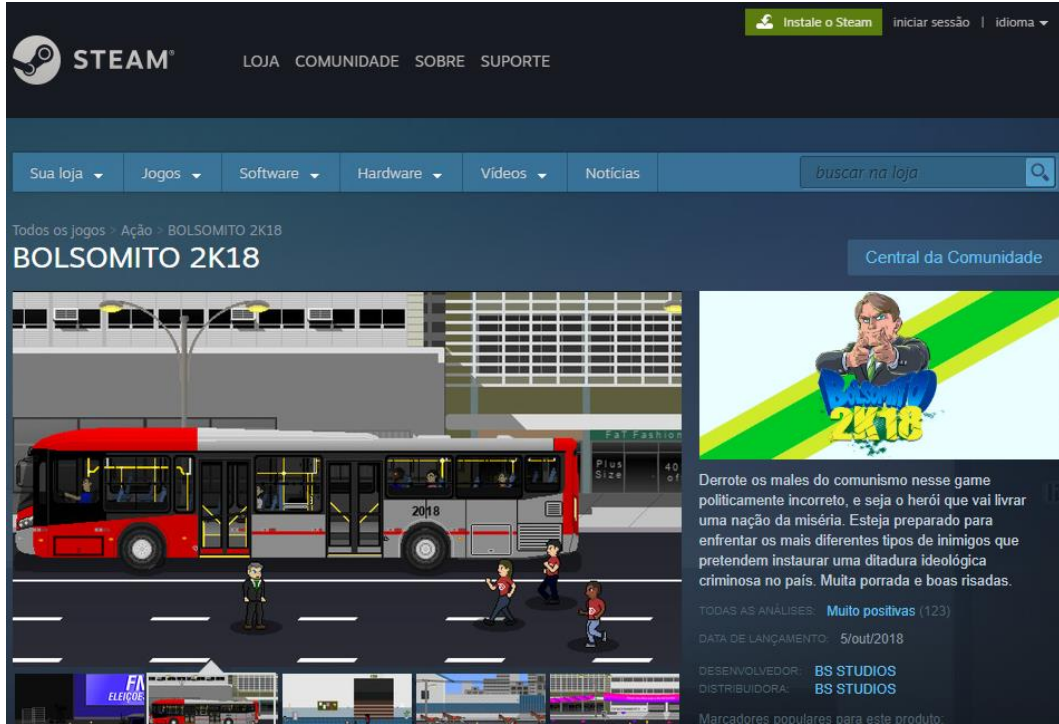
Instale o Steam iniciar sessão | idioma

STEAM

LOJA COMUNIDADE SOBRE SUPORTE

Sua loja Jogos Software Hardware Vídeos Notícias

buscar na loja

Todos os jogos > Ação > BOLSOMITO 2K18

BOLSOMITO 2K18

Central da Comunidade

Faf Fashion

Plus Size

40 of

2018

FN ELEIÇÕE

BOLSOMITO 2K18

Derrote os males do comunismo nesse game politicamente incorreto, e seja o herói que vai livrar uma nação da miséria. Esteja preparado para enfrentar os mais diferentes tipos de inimigos que pretendem instaurar uma ditadura ideológica criminosa no país. Muita porrada e boas risadas.

TODAS AS ANÁLISES: Muito positivas (123)

DATA DE LANÇAMENTO: 5/out/2018

DESENVOLVEDOR: BS STUDIOS

DISTRIBUIDORA: BS STUDIOS

Marcadores populares para este produto: